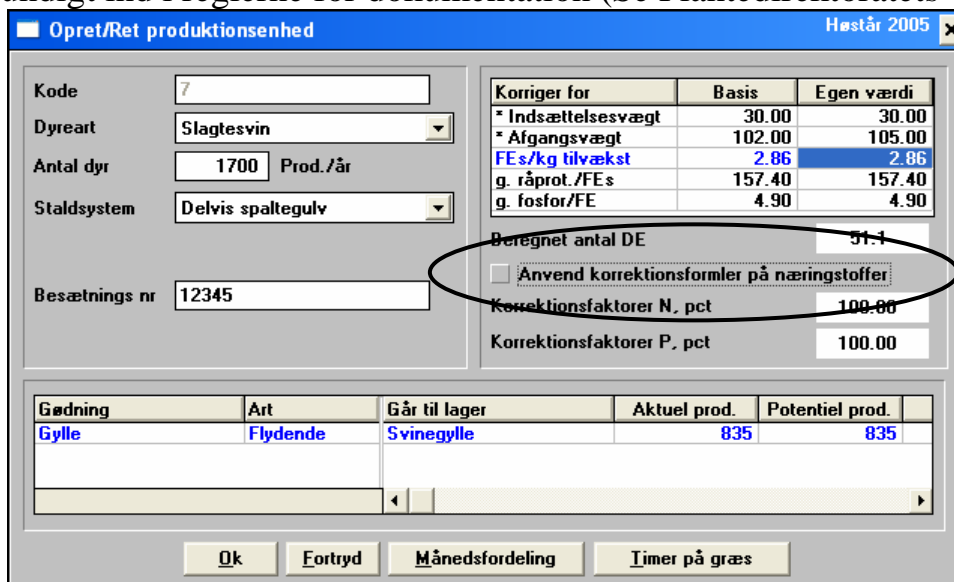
Opret/Ret produktionsenhed

Høstår 2005

Kode 7

Dyreart Slagtesvin

Antal dyr 1700 Prod./år

Staldsystem Delvis spaltegulv

Besætnings nr 12345

| Korriger for | Basis | Egen værdi |
|---|---|---|
| * Indsættelsesvægt | 30.00 | 30.00 |
| * Afgangsvægt | 102.00 | 105.00 |
| FEs/kg tilvækst | 2.86 | 2.86 |
| g. råprot./FEs | 157.40 | 157.40 |
| g. fosfor/FE | 4.90 | 4.90 |

Beregnet antal DE 51.1

Anvend korrektionsformler på næringstoffer

Korrektionsfaktorer N, pct 100.00

Korrektionsfaktorer P, pct 100.00

| Gødning | Art | Går til lager | Aktuel prod. | Potentiel prod. |
|---|---|---|---|---|
| Gylle | Flydende | Svinegylle | 835 | 835 |

Ok Fortryd Månedsfordeling Timer på græs